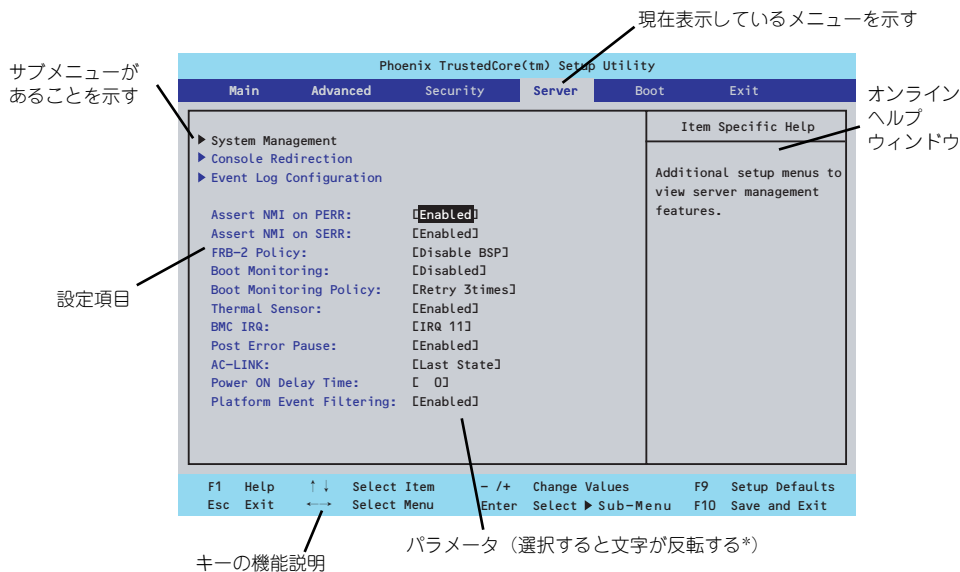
現在表示しているメニューを示す

サブメニューがあることを示す

オンラインヘルプウィンドウ

Phoenix TrustedCore(tm) Setup Utility

Main Advanced Security Server Boot Exit

▶ System Management
▶ Console Redirection
▶ Event Log Configuration

Item Specific Help

Additional setup menus to view server management features.

| | |
|---|---|
| Assert NMI on PERR: | [Enabled] |
| Assert NMI on SERR: | [Enabled] |
| FRB-2 Policy: | [Disable BSP] |
| Boot Monitoring: | [Disabled] |
| Boot Monitoring Policy: | [Retry 3times] |
| Thermal Sensor: | [Enabled] |
| BMC IRQ: | [IRQ 11] |
| Post Error Pause: | [Enabled] |
| AC-LINK: | [Last State] |
| Power ON Delay Time: | [ 0] |
| Platform Event Filtering: | [Enabled] |

設定項目

F1 Help ↑↓ Select Item -/+ Change Values F9 Setup Defaults
Esc Exit ←→ Select Menu Enter Select ▶ Sub-Menu F10 Save and Exit

パラメータ（選択すると文字が反転する*）

キーの機能説明